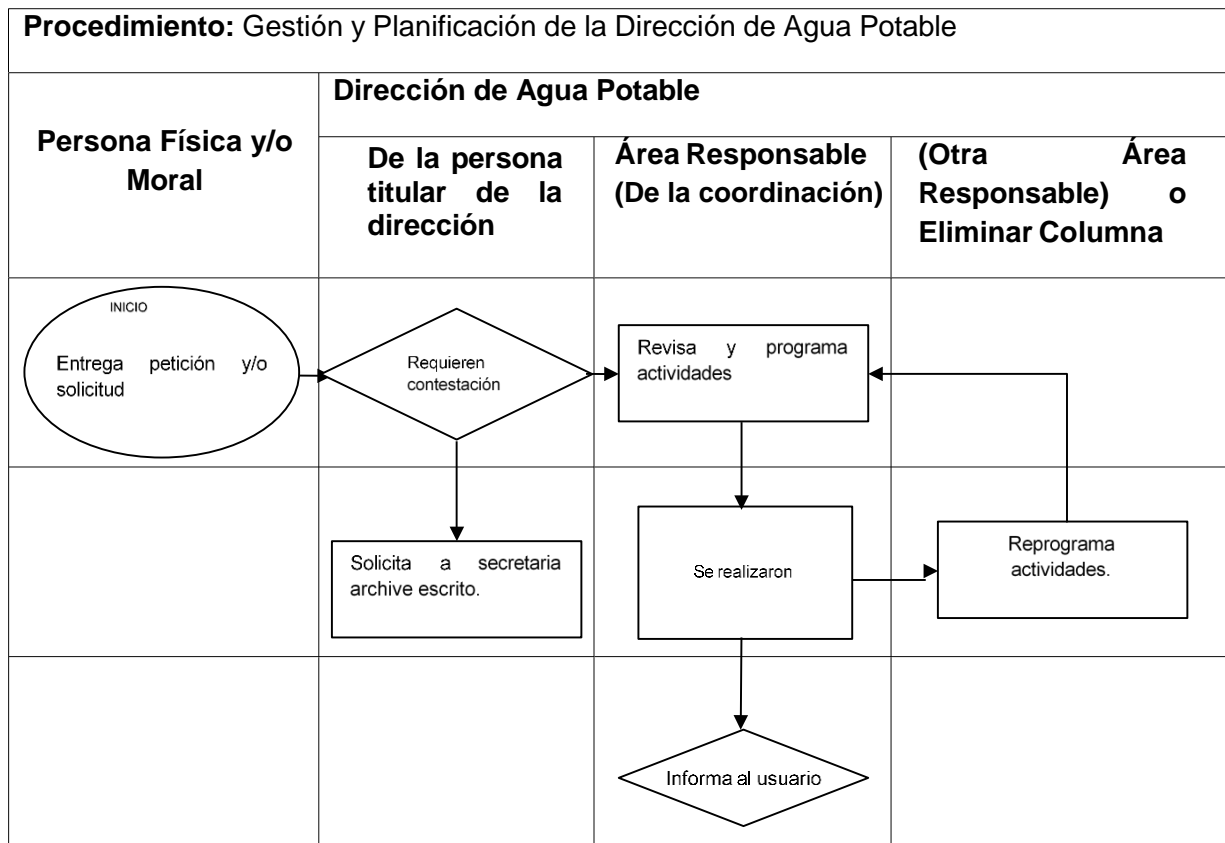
**Procedimiento:** Gestión y Planificación de la Dirección de Agua Potable

| Persona Física y/o Moral | Dirección de Agua Potable | | |
|---|---|---|---|
| | De la persona titular de la dirección | Área Responsable (De la coordinación) | (Otra Área Responsable) o Eliminar Columna |
| INICIO Entrega petición y/o solicitud | Requieren contestación | Revisa y programa actividades | |
| | Solicita a secretaria archive escrito. | Se realizaron | Reprograma actividades. |
| | | Informa al usuario | |